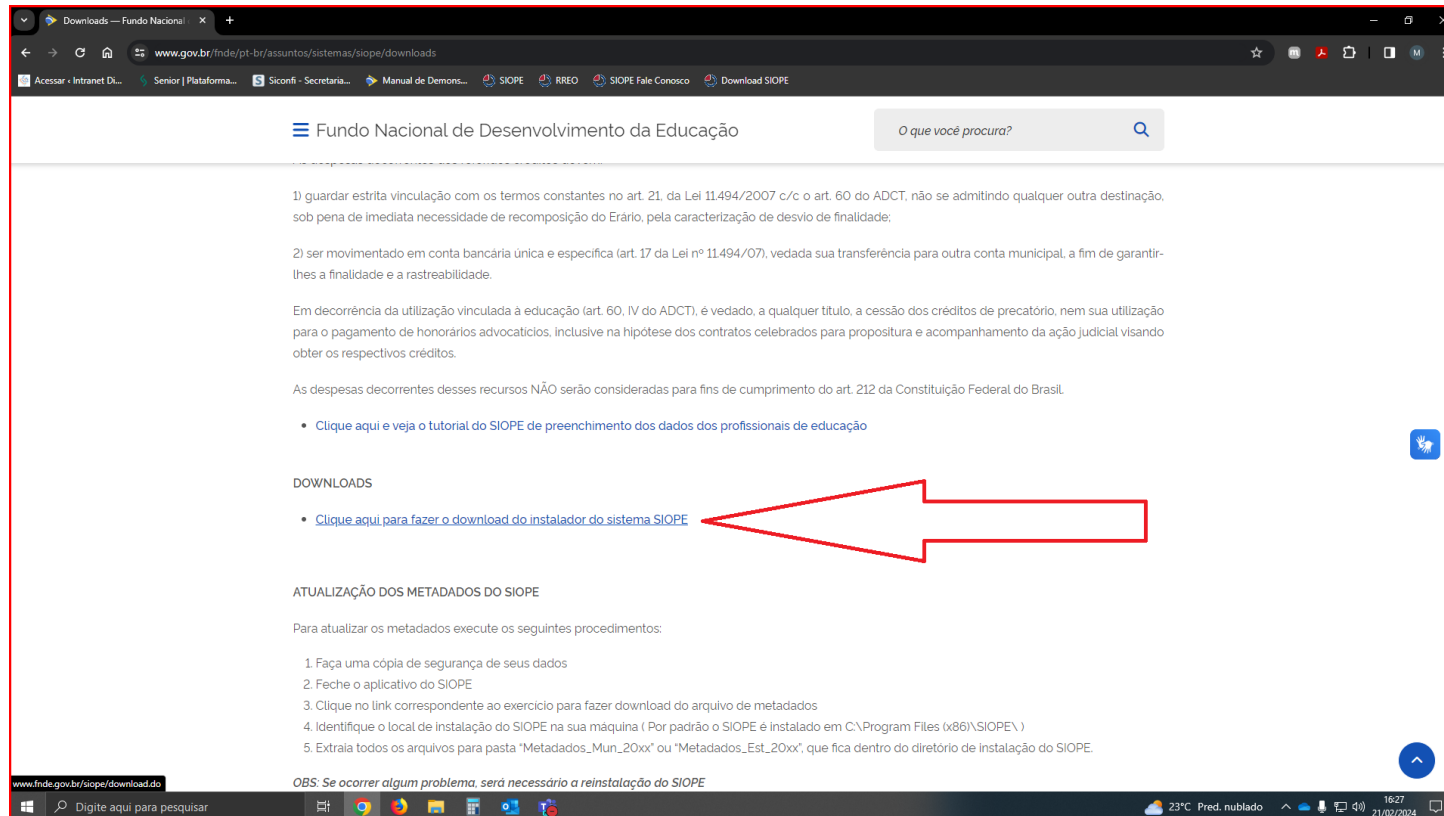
Downloads — Fundo Nacional

www.gov.br/fnde/pt-br/assuntos/sistemas/siope/downloads

Acessar ‹ Intranet Di... Senior | Plataforma... Siconfi - Secretaria... Manual de Demons... SIOPE RREO SIOPE Fale Conosco Download SIOPE

Fundo Nacional de Desenvolvimento da Educação

O que você procura?

1) guardar estrita vinculação com os termos constantes no art. 21, da Lei 11.494/2007 c/c o art. 60 do ADCT, não se admitindo qualquer outra destinação, sob pena de imediata necessidade de recomposição do Erário, pela caracterização de desvio de finalidade;

2) ser movimentado em conta bancária única e específica (art. 17 da Lei nº 11.494/07), vedada sua transferência para outra conta municipal, a fim de garantir-lhes a finalidade e a rastreabilidade.

Em decorrência da utilização vinculada à educação (art. 60, IV do ADCT), é vedado, a qualquer título, a cessão dos créditos de precatório, nem sua utilização para o pagamento de honorários advocatícios, inclusive na hipótese dos contratos celebrados para propositura e acompanhamento da ação judicial visando obter os respectivos créditos.

As despesas decorrentes desses recursos NÃO serão consideradas para fins de cumprimento do art. 212 da Constituição Federal do Brasil.

• Clique aqui e veja o tutorial do SIOPE de preenchimento dos dados dos profissionais de educação

DOWNLOADS

• Clique aqui para fazer o download do instalador do sistema SIOPE

ATUALIZAÇÃO DOS METADADOS DO SIOPE

Para atualizar os metadados execute os seguintes procedimentos:

1. Faça uma cópia de segurança de seus dados
2. Feche o aplicativo do SIOPE
3. Clique no link correspondente ao exercicio para fazer download do arquivo de metadados
4. Identifique o local de instalação do SIOPE na sua máquina ( Por padrão o SIOPE é instalado em C:\Program Files (x86)\SIOPE\ )
5. Extraia todos os arquivos para pasta "Metadados_Mun_20xx" ou "Metadados_Est_20xx", que fica dentro do diretório de instalação do SIOPE.

OBS: Se ocorrer algum problema, será necessário a reinstalação do SIOPE

www.fnde.gov.br/siope/download.do

Digite aqui para pesquisar

23°C Pred. nublado 16:27 21/02/2024